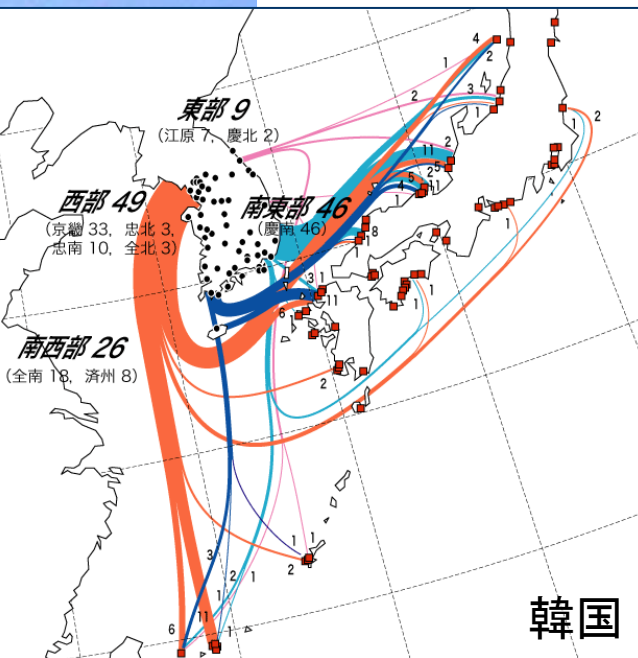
東部 9
(江原 7, 慶北 2)
西部 49
(京畿 33, 忠北 3, 忠南 10, 全北 3)
南東部 46
(慶南 46)
南西部 26
(全南 18, 済州 8)
4
2
1
2
3
1
2
1
11
5
2
1
5
4
1
8
1
1
3
1
11
6
1
1
2
1
1
2
1
1
2
3
1
2
1
11
6
1
1
1
韓国